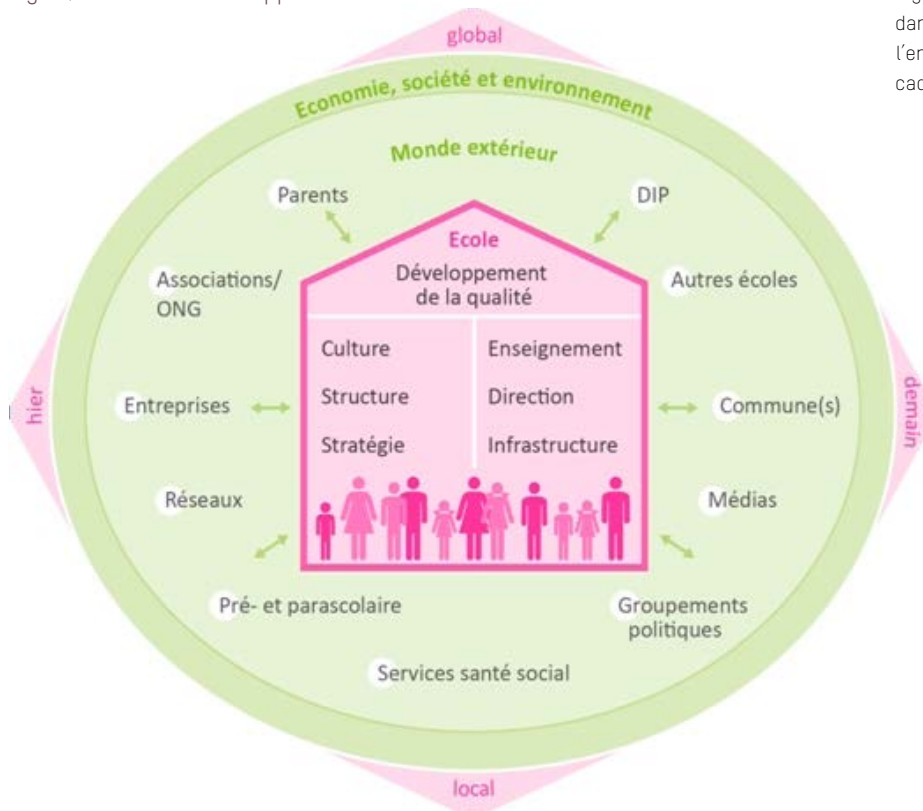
global

Economie, société et environnement

Monde extérieur

Parents

DIP

Ecole

Développement de la qualité

Associations/ ONG

Autres écoles

Culture

Structure

Stratégie

Enseignement

Direction

Infrastructure

hier

Entreprises

Commune(s)

demain

Réseaux

Médias

Pré- et parascolaire

Groupements politiques

Services santé social

local

dar
l'er
cac